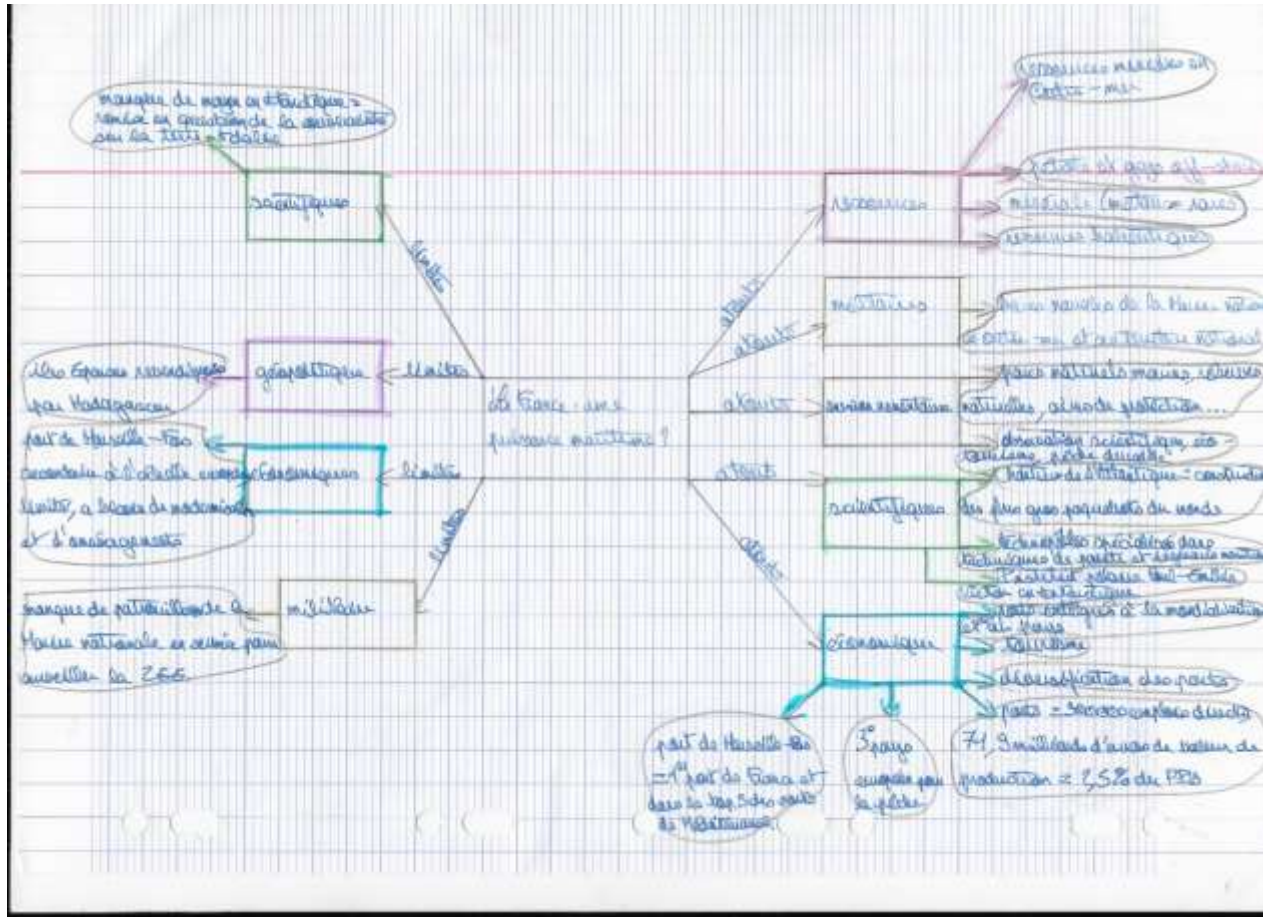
La France : une puissance maritime ?

scientifique
manque de moyens en Atlantique = remise en question de la souveraineté sur les terres australes
limites

géopolitique
limites
îles Éparses revendiquées par Madagascar

économique
limites
port de Marseille-Fos : concurrence d'autres européens limités, a besoin de modernisation et d'aménagements

militaire
limites
manque de patrouilleurs de la Marine nationale en service pour surveiller la ZEE

atouts
ressources
ressources minières en Outre-mer
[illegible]
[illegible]
ressources halieutiques

atouts
militaire
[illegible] de la Marine nationale en Outre-mer et en territoire national

atouts
environnementaux
parcs naturels marins, réserves naturelles, aires de protection...
observation scientifique, écotourisme, pêche durable

atouts
scientifique
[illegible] = construction des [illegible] du monde
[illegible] techniques de pointe et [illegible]
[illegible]

atouts
économique
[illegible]
tourisme
diversification des ports
ports = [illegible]
port de Marseille-Fos = 1er port de France et dans le top 5 des ports de Méditerranée
5e pays européen pour la pêche
71,9 milliards d'euros de valeur de production = 2,5% du PIB